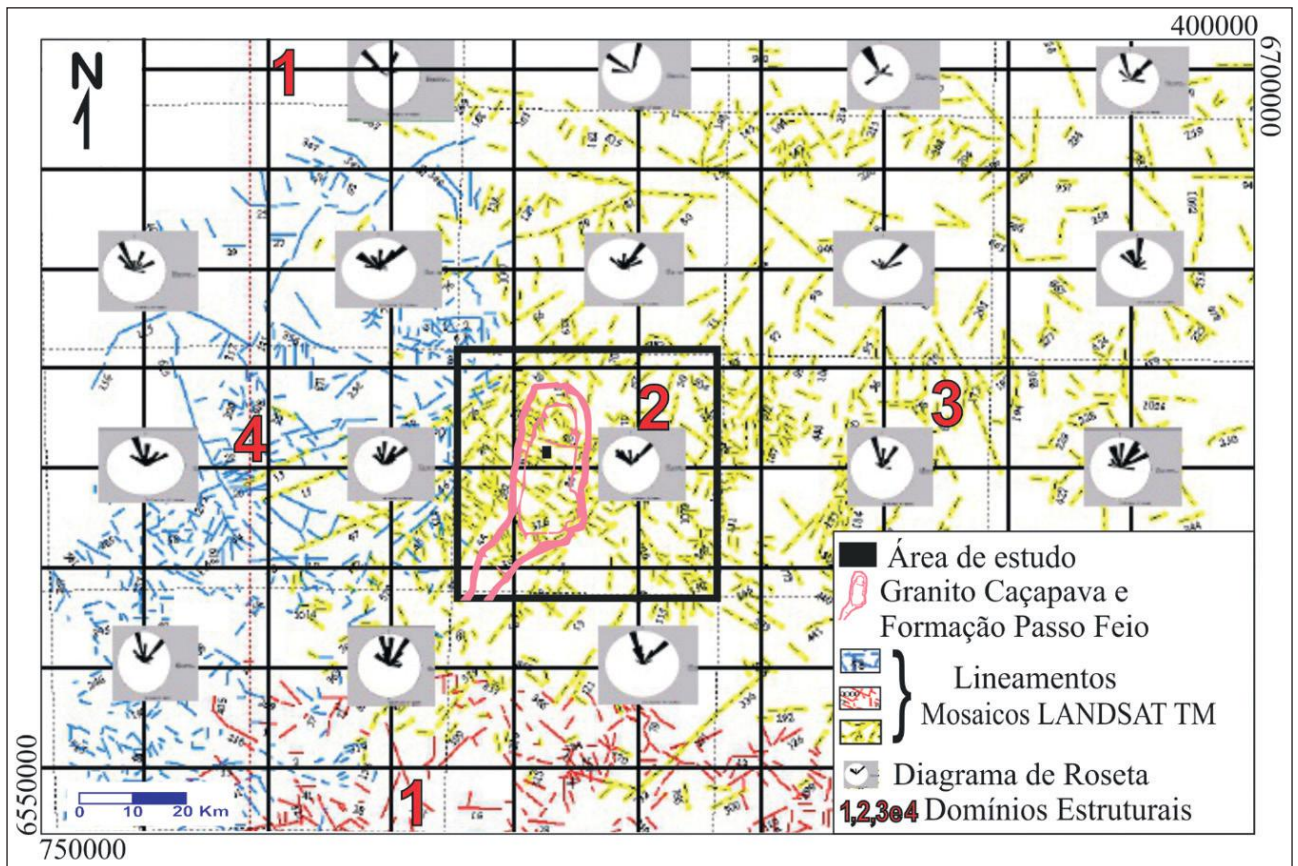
400000

6700000

N

1

2

3

4

1

6550000

750000

0 10 20 Km

Área de estudo

Granito Caçapava e Formação Passo Feio

Lineamentos Mosaicos LANDSAT TM

Diagrama de Roseta

1,2,3e4 Domínios Estruturais